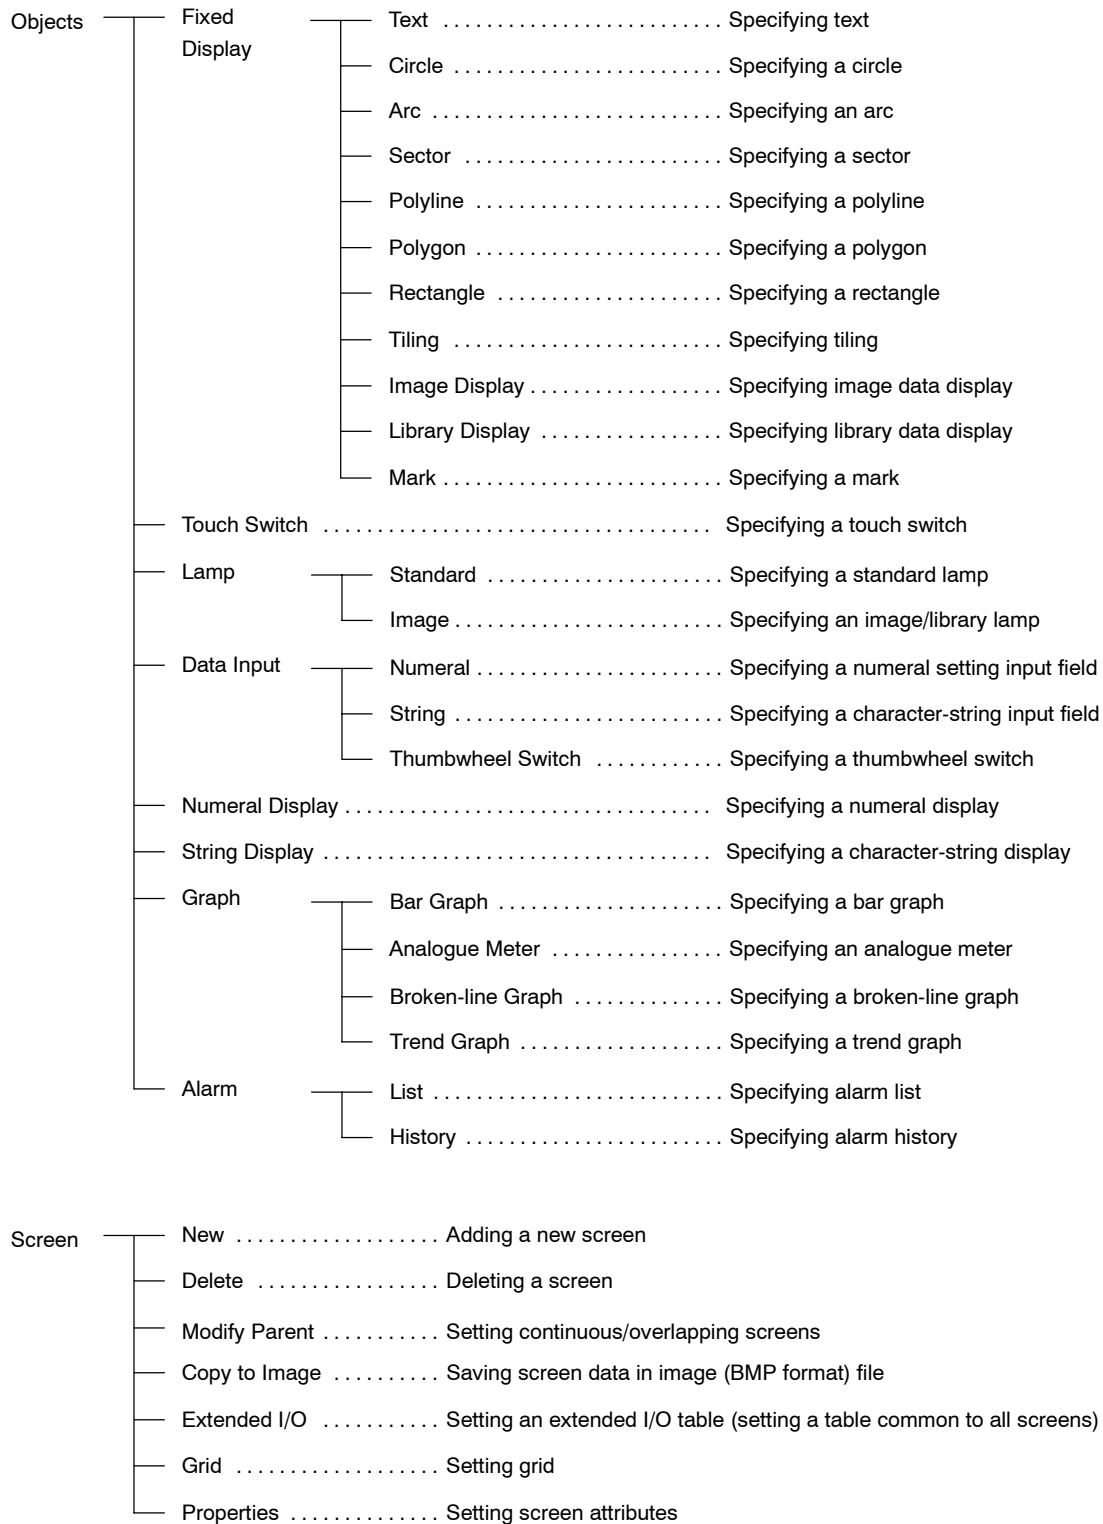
Objects
Fixed Display
Text . . . . . . . . . . . . . . . . . . . . . . . . . . Specifying text
Circle . . . . . . . . . . . . . . . . . . . . . . . . . Specifying a circle
Arc . . . . . . . . . . . . . . . . . . . . . . . . . . . Specifying an arc
Sector . . . . . . . . . . . . . . . . . . . . . . . . Specifying a sector
Polyline . . . . . . . . . . . . . . . . . . . . . . . Specifying a polyline
Polygon . . . . . . . . . . . . . . . . . . . . . . . Specifying a polygon
Rectangle . . . . . . . . . . . . . . . . . . . . . Specifying a rectangle
Tiling . . . . . . . . . . . . . . . . . . . . . . . . . Specifying tiling
Image Display . . . . . . . . . . . . . . . . . Specifying image data display
Library Display . . . . . . . . . . . . . . . . Specifying library data display
Mark . . . . . . . . . . . . . . . . . . . . . . . . . Specifying a mark
Touch Switch . . . . . . . . . . . . . . . . . . . . . . . . . . . . . . . . . . . Specifying a touch switch
Lamp
Standard . . . . . . . . . . . . . . . . . . . . . Specifying a standard lamp
Image . . . . . . . . . . . . . . . . . . . . . . . . Specifying an image/library lamp
Data Input
Numeral . . . . . . . . . . . . . . . . . . . . . . Specifying a numeral setting input field
String . . . . . . . . . . . . . . . . . . . . . . . . Specifying a character-string input field
Thumbwheel Switch . . . . . . . . . . . . Specifying a thumbwheel switch
Numeral Display . . . . . . . . . . . . . . . . . . . . . . . . . . . . . . . Specifying a numeral display
String Display . . . . . . . . . . . . . . . . . . . . . . . . . . . . . . . . . Specifying a character-string display
Graph
Bar Graph . . . . . . . . . . . . . . . . . . . . Specifying a bar graph
Analogue Meter . . . . . . . . . . . . . . . Specifying an analogue meter
Broken-line Graph . . . . . . . . . . . . . Specifying a broken-line graph
Trend Graph . . . . . . . . . . . . . . . . . . Specifying a trend graph
Alarm
List . . . . . . . . . . . . . . . . . . . . . . . . . . Specifying alarm list
History . . . . . . . . . . . . . . . . . . . . . . . Specifying alarm history

Screen
New . . . . . . . . . . . . . . . . . . . Adding a new screen
Delete . . . . . . . . . . . . . . . . . Deleting a screen
Modify Parent . . . . . . . . . . . Setting continuous/overlapping screens
Copy to Image . . . . . . . . . . Saving screen data in image (BMP format) file
Extended I/O . . . . . . . . . . . Setting an extended I/O table (setting a table common to all screens)
Grid . . . . . . . . . . . . . . . . . . . Setting grid
Properties . . . . . . . . . . . . . . Setting screen attributes